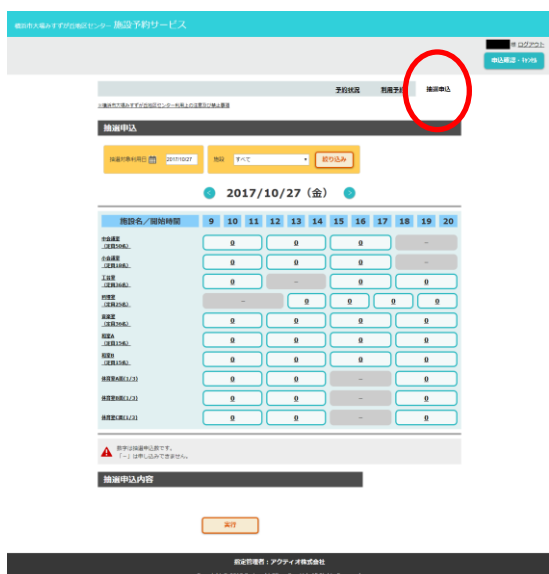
横浜市大場みすずが丘地区センター 施設予約サービス

様 ログアウト

申込確認・キャンセル

予約状況 | 新規予約 | 抽選申込

※横浜市大場みすずが丘地区センター利用上の注意及び禁止事項

抽選申込

抽選対象利用日 2017/10/27 | 施設 すべて | 絞り込み

2017/10/27（金）

| 施設名／開始時間 | 9 | 10 | 11 | 12 | 13 | 14 | 15 | 16 | 17 | 18 | 19 | 20 |
|---|---|---|---|---|---|---|---|---|---|---|---|---|
| 中会議室（定員50名） | 0 | | | 0 | | | 0 | | | – | | |
| 小会議室（定員16名） | 0 | | | 0 | | | 0 | | | – | | |
| 工芸室（定員36名） | 0 | | | – | | | 0 | | | 0 | | |
| 料理室（定員25名） | – | | | | 0 | | 0 | | 0 | | 0 | |
| 音楽室（定員36名） | 0 | | | 0 | | | 0 | | | 0 | | |
| 和室A（定員15名） | 0 | | | 0 | | | 0 | | | 0 | | |
| 和室B（定員15名） | 0 | | | 0 | | | 0 | | | 0 | | |
| 体育室A面(1/3) | 0 | | | 0 | | | – | | | 0 | | |
| 体育室B面(1/3) | 0 | | | 0 | | | – | | | 0 | | |
| 体育室C面(1/3) | 0 | | | 0 | | | – | | | 0 | | |

数字は抽選申込数です。
「–」は申し込みできません。

抽選申込内容

実行

指定管理者：アクティオ株式会社